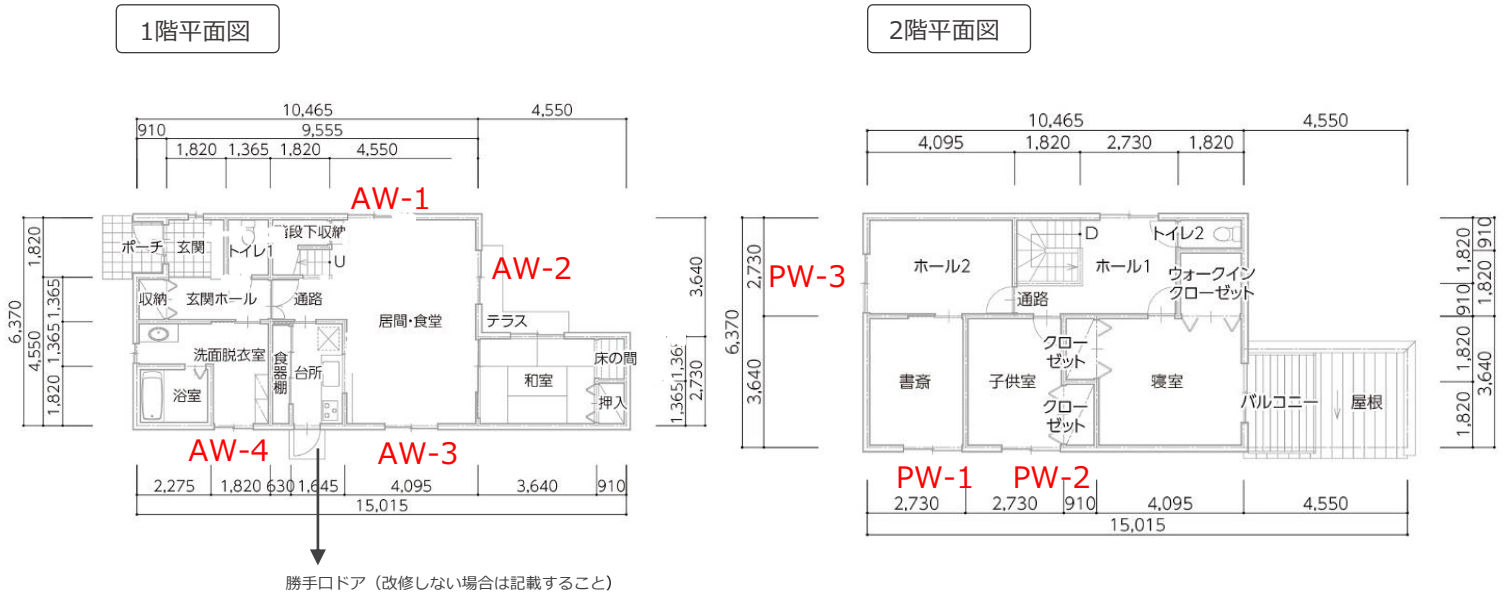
1階平面図

10,465
4,550
910
9,555
1,820 1,365 1,820 4,550

AW-1
AW-2
AW-3
AW-4

ポーチ 玄関 トイレ1 階段下収納 U
収納 玄関ホール 通路
居間・食堂
テラス
洗面脱衣室 食器棚 台所
浴室
和室 床の間 押入

1,820
6,370
1,365
4,550
1,365
1,820
3,640
1,365
1,365
2,730

2,275 1,820 630 1,645 4,095 3,640 910
15,015

勝手口ドア（改修しない場合は記載すること）

2階平面図

10,465
4,550
4,095 1,820 2,730 1,820

PW-3
PW-1
PW-2

ホール2 D ホール1 トイレ2
ウォークインクローゼット
通路
クローゼット
書斎 子供室 寝室
クローゼット
バルコニー 屋根

2,730
6,370
3,640
1,820
910
1,820
910
1,820
1,820
3,640

2,730 2,730 910 4,095 4,550
15,015